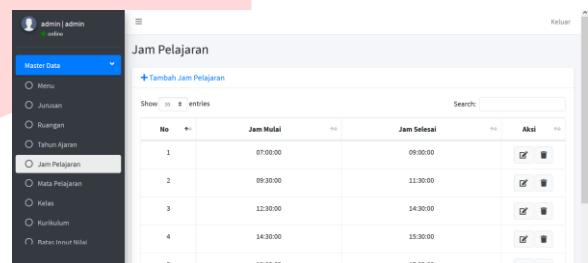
admin | admin
online

Master Data

Menu

Jurusan

Ruangan

Tahun Ajaran

Jam Pelajaran

Mata Pelajaran

Kelas

Kurikulum

Batas Input Nilai

≡

Keluar

Jam Pelajaran

+ Tambah Jam Pelajaran

Show 10 entries

Search:

| No | Jam Mulai | Jam Selesai | Aksi |
|---|---|---|---|
| 1 | 07:00:00 | 09:00:00 | |
| 2 | 09:30:00 | 11:30:00 | |
| 3 | 12:30:00 | 14:30:00 | |
| 4 | 14:30:00 | 15:30:00 | |
| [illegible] | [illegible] | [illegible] | |